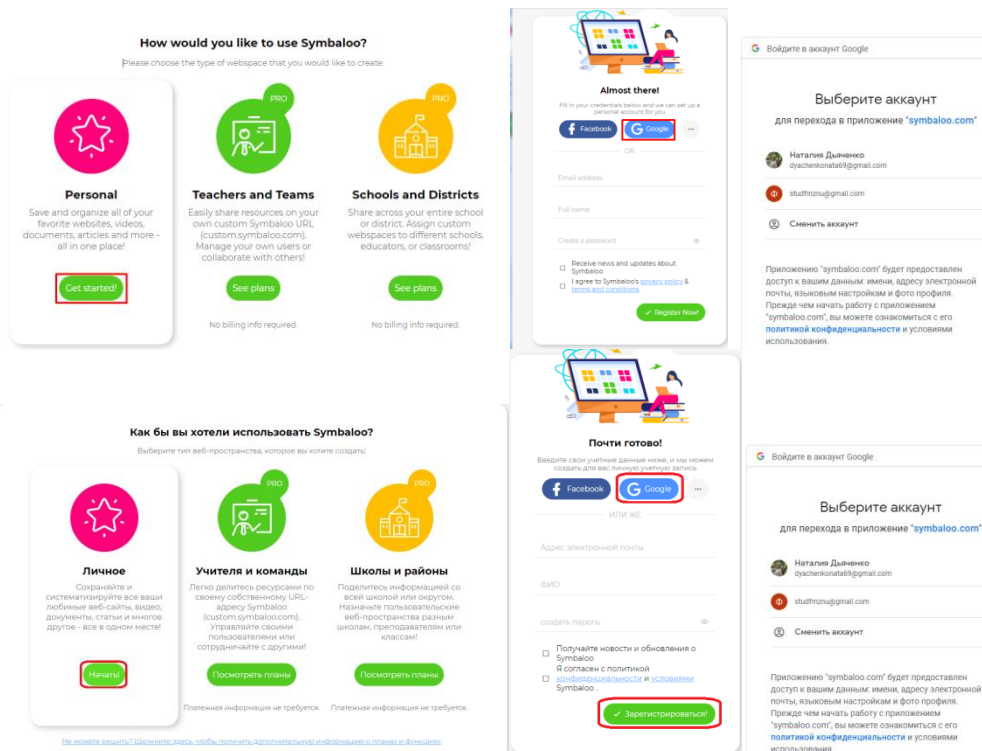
How would you like to use Symbaloo?

Please choose the type of webspace that you would like to create.

PRO

PRO

Personal

Save and organize all of your favorite websites, videos, documents, articles and more - all in one place!

Get started!

Teachers and Teams

Easily share resources on your own custom Symbaloo URL (custom.symbaloo.com). Manage your own users or collaborate with others!

See plans

No billing info required.

Schools and Districts

Share across your entire school or district. Assign custom webspaces to different schools, educators, or classrooms!

See plans

No billing info required.

Almost there!

Fill in your credentials below and we can set up a personal account for you

Facebook

Google

OR

Email address

Full name

Create a password

Receive news and updates about Symbaloo

I agree to Symbaloo's privacy policy & terms and conditions

Register Now!

Войдите в аккаунт Google

Выберите аккаунт

для перехода в приложение "symbaloo.com"

Наталия Дьяченко
dyachenkonata69@gmail.com

studfmznu@gmail.com

Сменить аккаунт

Приложению "symbaloo.com" будет предоставлен доступ к вашим данным: имени, адресу электронной почты, языковым настройкам и фото профиля. Прежде чем начать работу с приложением "symbaloo.com", вы можете ознакомиться с его политикой конфиденциальности и условиями использования.

Как бы вы хотели использовать Symbaloo?

Выберите тип веб-пространства, которое вы хотите создать.

PRO

PRO

Личное

Сохраняйте и систематизируйте все ваши любимые веб-сайты, видео, документы, статьи и многое другое - все в одном месте!

Начать!

Учителя и команды

Легко делитесь ресурсами по своему собственному URL-адресу Symbaloo (custom.symbaloo.com). Управляйте своими пользователями или сотрудничайте с другими!

Посмотреть планы

Платежная информация не требуется.

Школы и районы

Поделитесь информацией со всей школой или округом. Назначьте пользовательские веб-пространства разным школам, преподавателям или классам!

Посмотреть планы

Платежная информация не требуется.

Не можете решить? Щелкните здесь, чтобы получить дополнительную информацию о планах и функциях.

Почти готово!

Введите свои учетные данные ниже, и мы можем создать для вас личную учетную запись

Facebook

Google

ИЛИ ЖЕ

Адрес электронной почты

ФИО

создать пароль

Получайте новости и обновления о Symbaloo

Я согласен с политикой конфиденциальности и условиями Symbaloo .

Зарегистрироваться!

Войдите в аккаунт Google

Выберите аккаунт

для перехода в приложение "symbaloo.com"

Наталия Дьяченко
dyachenkonata69@gmail.com

studfmznu@gmail.com

Сменить аккаунт

Приложению "symbaloo.com" будет предоставлен доступ к вашим данным: имени, адресу электронной почты, языковым настройкам и фото профиля. Прежде чем начать работу с приложением "symbaloo.com", вы можете ознакомиться с его политикой конфиденциальности и условиями использования.